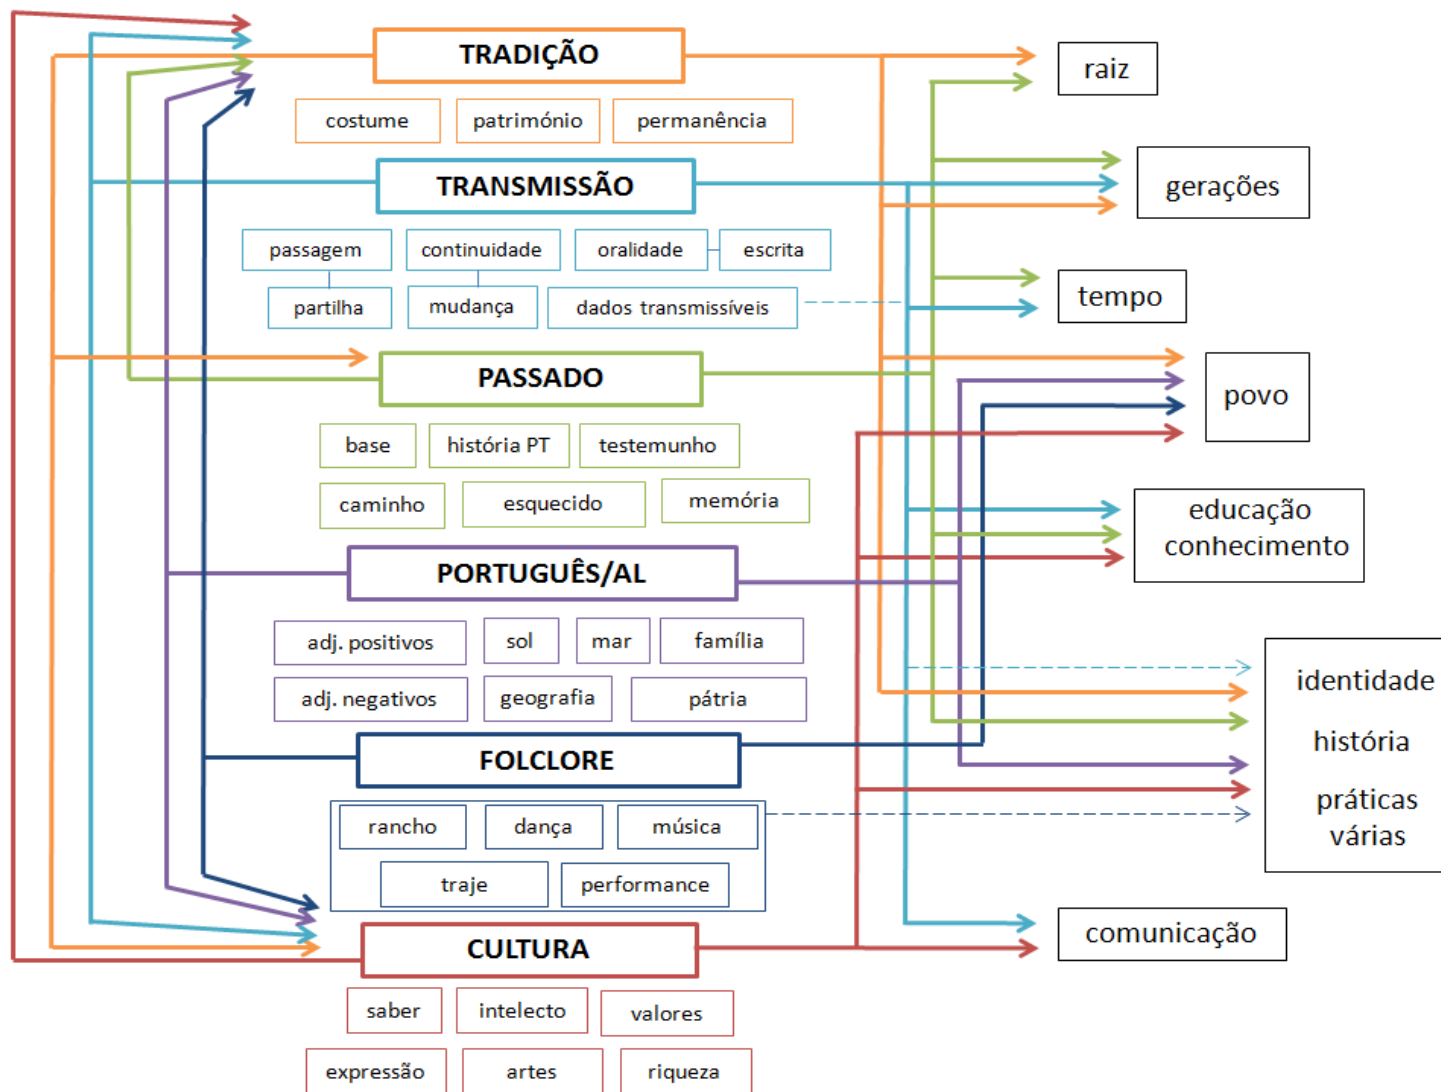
TRADIÇÃO

costume

património

permanência

TRANSMISSÃO

passagem

continuidade

oralidade

escrita

partilha

mudança

dados transmissíveis

PASSADO

base

história PT

testemunho

caminho

esquecido

memória

PORTUGUÊS/AL

adj. positivos

sol

mar

família

adj. negativos

geografia

pátria

FOLCLORE

rancho

dança

música

traje

performance

CULTURA

saber

intelecto

valores

expressão

artes

riqueza

raiz

gerações

tempo

povo

educação conhecimento

identidade

história

práticas várias

comunicação